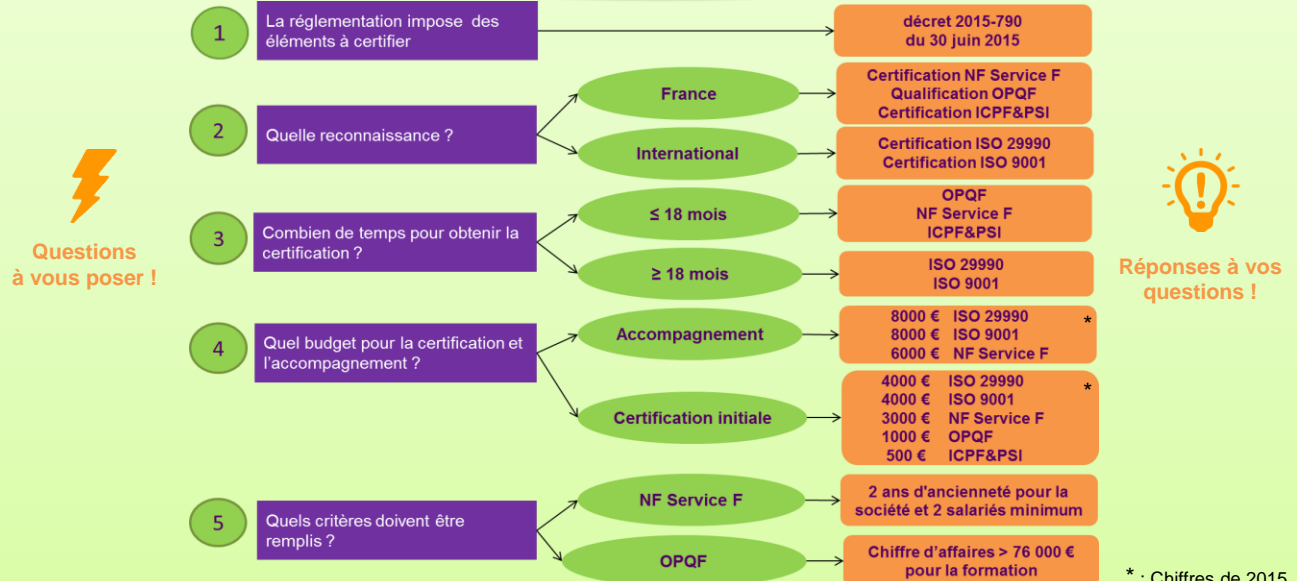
Questions à vous poser !

1
La réglementation impose des éléments à certifier
décret 2015-790 du 30 juin 2015

2
Quelle reconnaissance ?
France
Certification NF Service F
Qualification OPQF
Certification ICPF&PSI
International
Certification ISO 29990
Certification ISO 9001

3
Combien de temps pour obtenir la certification ?
≤ 18 mois
OPQF
NF Service F
ICPF&PSI
≥ 18 mois
ISO 29990
ISO 9001

4
Quel budget pour la certification et l'accompagnement ?
Accompagnement
8000 € ISO 29990
8000 € ISO 9001
6000 € NF Service F
*
Certification initiale
4000 € ISO 29990
4000 € ISO 9001
3000 € NF Service F
1000 € OPQF
500 € ICPF&PSI
*

5
Quels critères doivent être remplis ?
NF Service F
2 ans d'ancienneté pour la société et 2 salariés minimum
OPQF
Chiffre d'affaires > 76 000 € pour la formation

Réponses à vos questions !

* : Chiffres de 2015